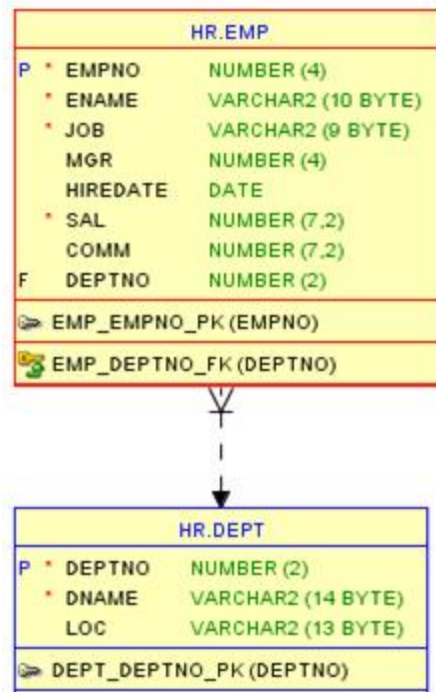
HR.EMP

| | | | |
|---|---|---|---|
| P | * | EMPNO | NUMBER (4) |
| | * | ENAME | VARCHAR2 (10 BYTE) |
| | * | JOB | VARCHAR2 (9 BYTE) |
| | | MGR | NUMBER (4) |
| | | HIREDATE | DATE |
| | * | SAL | NUMBER (7,2) |
| | | COMM | NUMBER (7,2) |
| F | | DEPTNO | NUMBER (2) |

EMP_EMPNO_PK (EMPNO)

EMP_DEPTNO_FK (DEPTNO)

HR.DEPT

| | | | |
|---|---|---|---|
| P | * | DEPTNO | NUMBER (2) |
| | * | DNAME | VARCHAR2 (14 BYTE) |
| | | LOC | VARCHAR2 (13 BYTE) |

DEPT_DEPTNO_PK (DEPTNO)